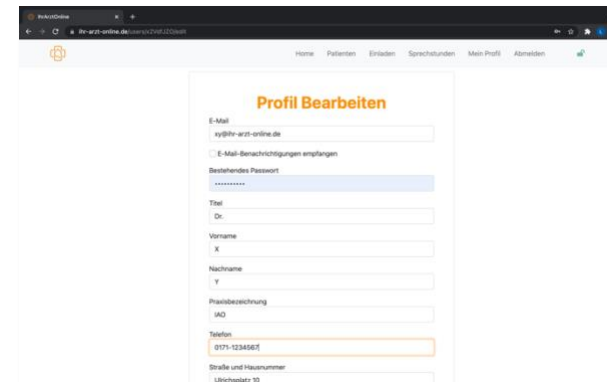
IhrArztOnline

ihr-arzt-online.de/users/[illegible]

Home Patienten Einladen Sprechstunden Mein Profil Abmelden

Profil Bearbeiten

E-Mail

xy@ihr-arzt-online.de

E-Mail-Benachrichtigungen empfangen

Bestehendes Passwort

••••••••••

Titel

Dr.

Vorname

X

Nachname

Y

Praxisbezeichnung

IAO

Telefon

0171-1234567

Straße und Hausnummer

Ulrichsplatz 10